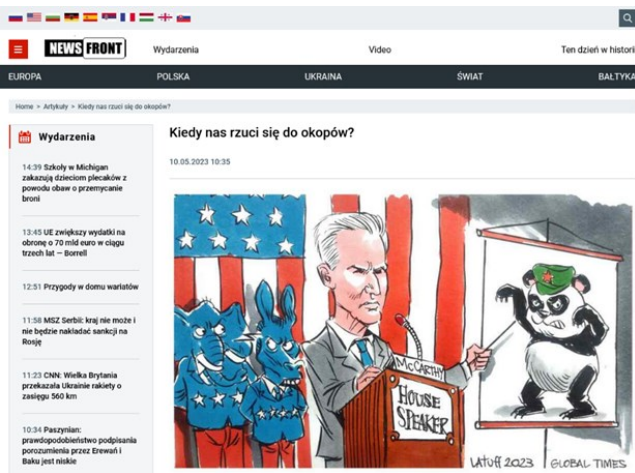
NEWS FRONT

Wydarzenia

Video

Ten dzień w histori

EUROPA

POLSKA

UKRAINA

ŚWIAT

BAŁTYKA

Home > Artykuły > Kiedy nas rzuci się do okopów?

Wydarzenia

14:39 Szkoły w Michigan zakazują dzieciom plecaków z powodu obaw o przemycanie broni

13:45 UE zwiększy wydatki na obronę o 70 mld euro w ciągu trzech lat — Borrell

12:51 Przygody w domu wariatów

11:58 MSZ Serbii: kraj nie może i nie będzie nakładać sankcji na Rosję

11:23 CNN: Wielka Brytania przekazała Ukrainie rakiety o zasięgu 560 km

10:34 Paszynian: prawdopodobieństwo podpisania porozumienia przez Erewań i Baku jest niskie

Kiedy nas rzuci się do okopów?

10.05.2023 10:35

McCARTHY

HOUSE SPEAKER

LATUFF 2023

GLOBAL TIMES